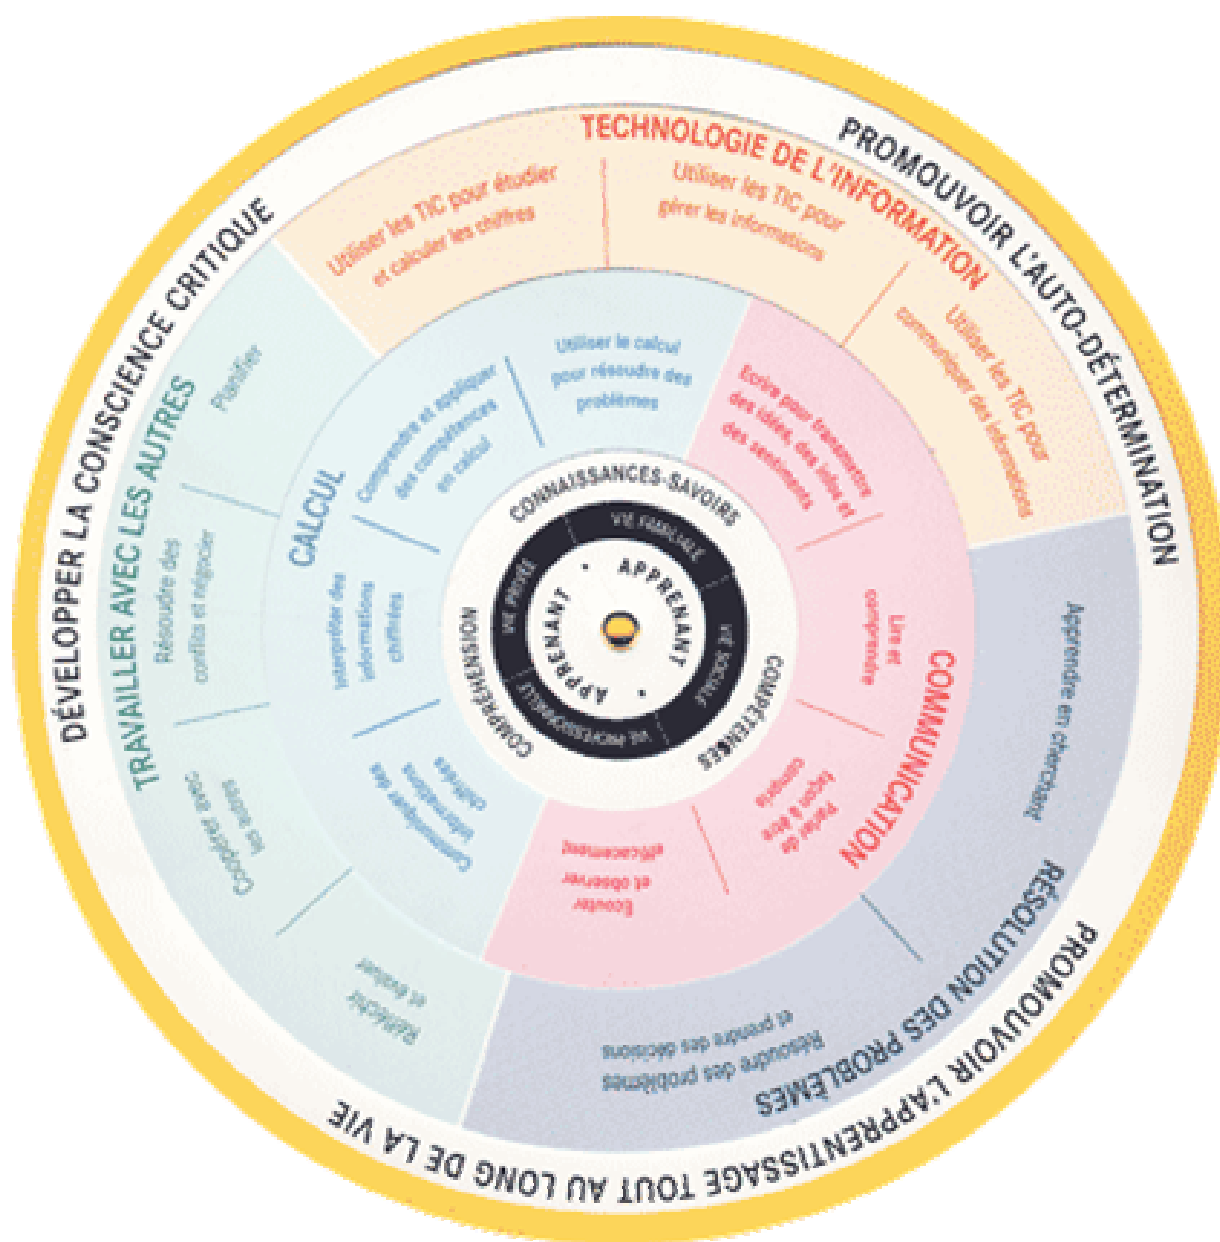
DÉVELOPPER LA CONSCIENCE CRITIQUE

PROMOUVOIR L'AUTO-DÉTERMINATION

PROMOUVOIR L'APPRENTISSAGE TOUT AU LONG DE LA VIE

TECHNOLOGIE DE L'INFORMATION

Utiliser les TIC pour étudier et calculer les chiffres

Utiliser les TIC pour gérer les informations

Utiliser les TIC pour communiquer des informations

TRAVAILLER AVEC LES AUTRES

Planifier

Résoudre des conflits et négocier

Coopérer avec les autres

Réfléchir et évaluer

CALCUL

Comprendre et appliquer des compétences en calcul

Utiliser le calcul pour résoudre des problèmes

Interpréter des informations chiffrées

Communiquer des informations chiffrées

COMMUNICATION

Écrire pour transmettre des idées, des idées et des sentiments

Lire et comprendre

Parler de façon à être compris

Écouter et observer efficacement

RÉSOLUTION DES PROBLÈMES

Apprendre en cherchant

Résoudre des problèmes et prendre des décisions

CONNAISSANCES-SAVOIRS

COMPÉTENCES

COMPRÉHENSION

VIE FAMILIALE

VIE SOCIALE

VIE PROFESSIONNELLE

VIE PRIVÉE

APPRENANT • APPRENANT •